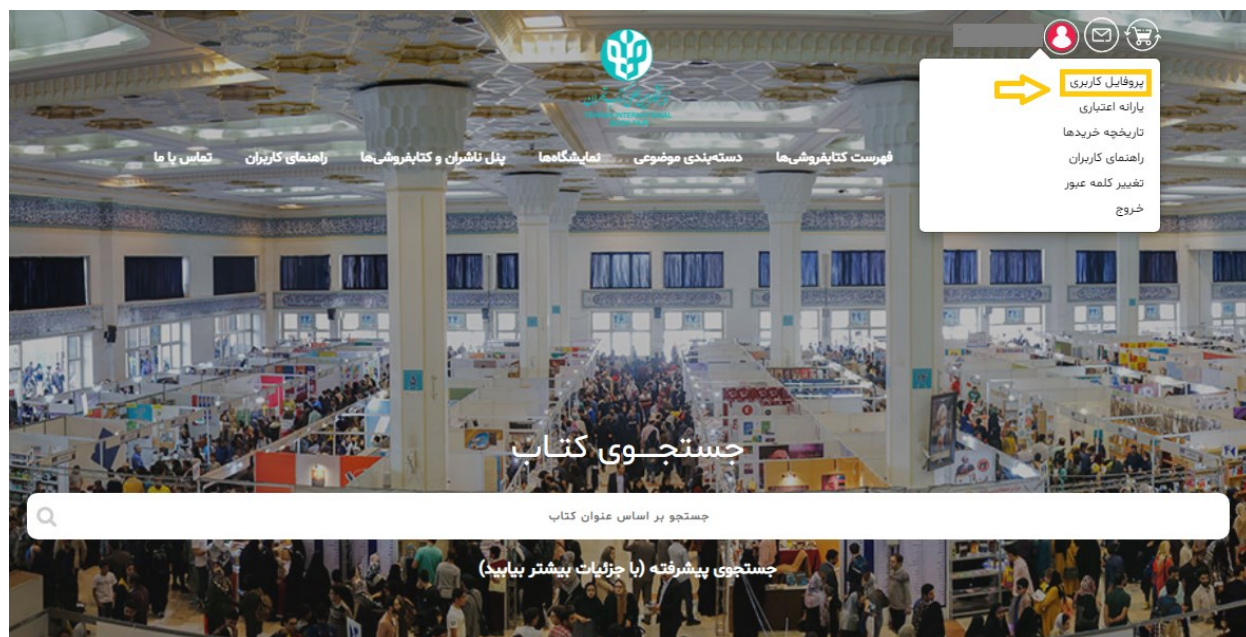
پروفایل کاربری
یارانه اعتباری
تاریخچه خریدها
راهنمای کاربران
تغییر کلمه عبور
خروج

فهرست کتابفروشی‌ها
دسته‌بندی موضوعی
نمایشگاه‌ها
پنل ناشران و کتابفروشی‌ها
راهنمای کاربران
تماس با ما

جستجوی کتاب

جستجو بر اساس عنوان کتاب

جستجوی پیشرفته (با جزئیات بیشتر بیابید)